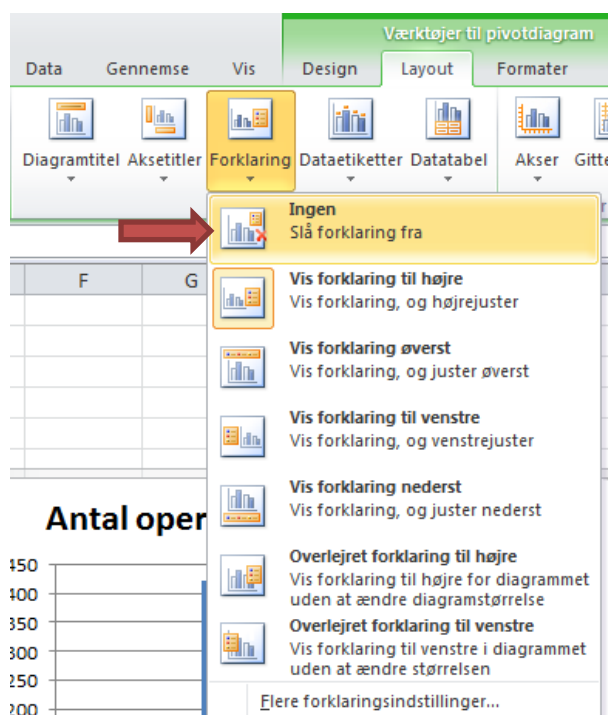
Værktøjer til pivotdiagram

Data Gennemse Vis Design Layout Formater

Diagramtitel Aksetitler Forklaring Dataetiketter Datatabel Akser Gitte

F G

Ingen
Slå forklaring fra

Vis forklaring til højre
Vis forklaring, og højrejuster

Vis forklaring øverst
Vis forklaring, og juster øverst

Vis forklaring til venstre
Vis forklaring, og venstrejuster

Vis forklaring nederst
Vis forklaring, og juster nederst

Overlejret forklaring til højre
Vis forklaring til højre for diagrammet uden at ændre diagramstørrelse

Overlejret forklaring til venstre
Vis forklaring til venstre i diagrammet uden at ændre størrelsen

Flere forklaringsindstillinger...

Antal oper

450
400
350
300
250
200